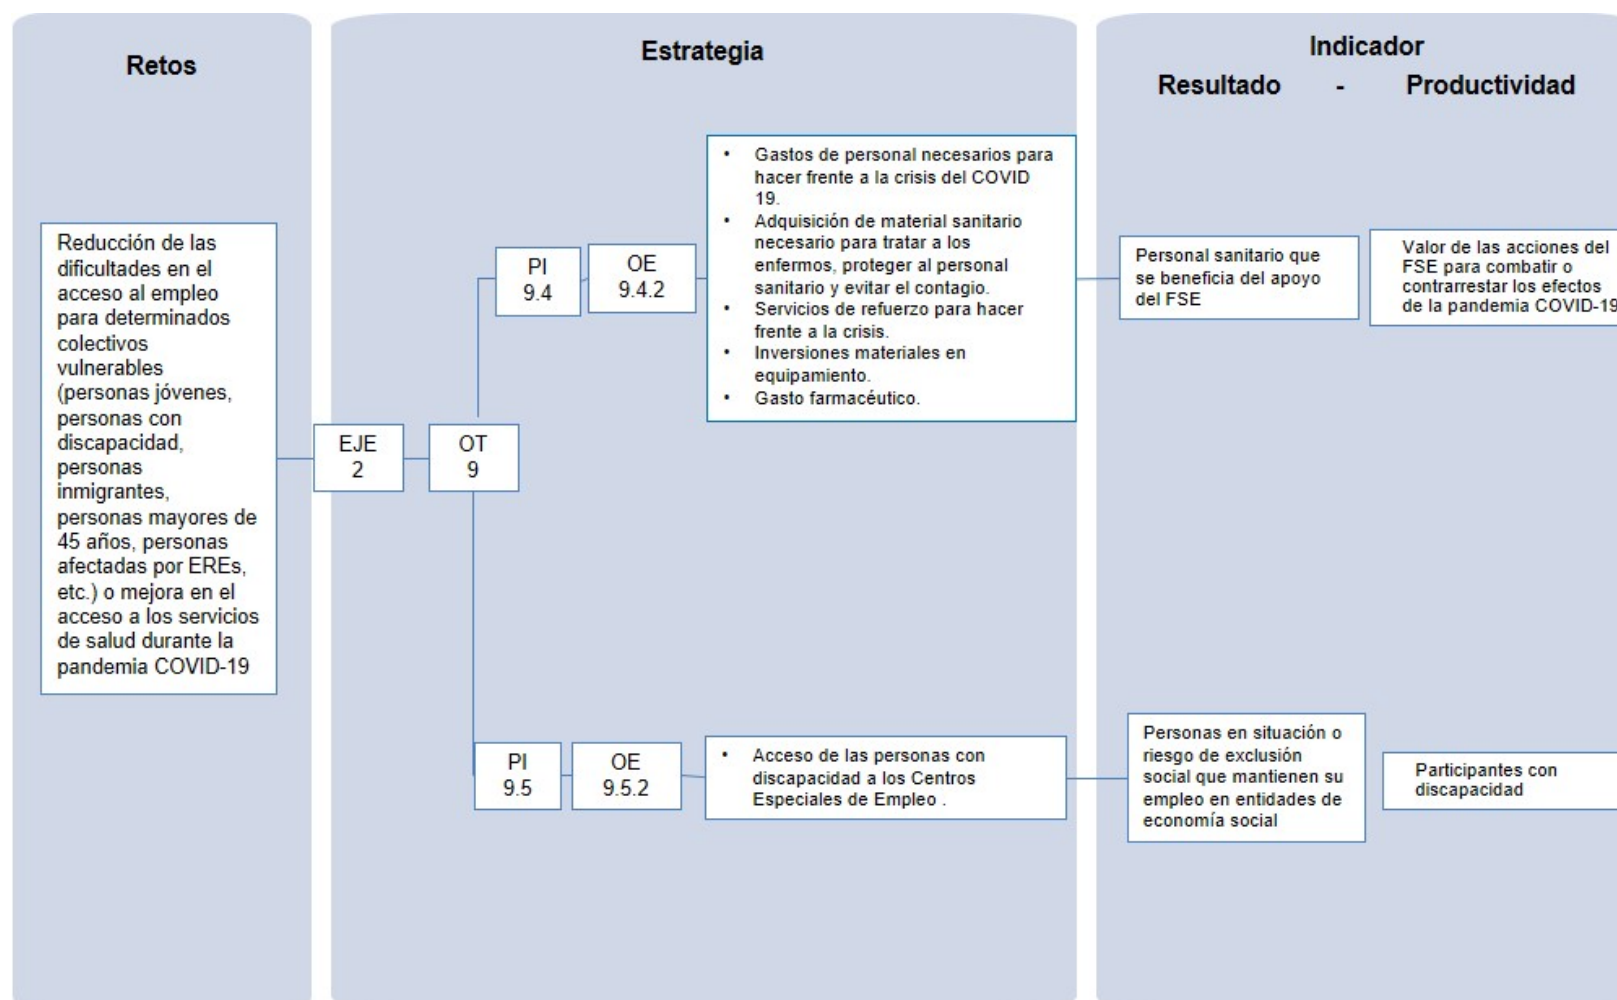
Retos

Estrategia

Indicador

Resultado - Productividad

Reducción de las dificultades en el acceso al empleo para determinados colectivos vulnerables (personas jóvenes, personas con discapacidad, personas inmigrantes, personas mayores de 45 años, personas afectadas por EREs, etc.) o mejora en el acceso a los servicios de salud durante la pandemia COVID-19

EJE 2

OT 9

PI 9.4

OE 9.4.2

- Gastos de personal necesarios para hacer frente a la crisis del COVID 19.
- Adquisición de material sanitario necesario para tratar a los enfermos, proteger al personal sanitario y evitar el contagio.
- Servicios de refuerzo para hacer frente a la crisis.
- Inversiones materiales en equipamiento.
- Gasto farmacéutico.

Personal sanitario que se beneficia del apoyo del FSE

Valor de las acciones del FSE para combatir o contrarrestar los efectos de la pandemia COVID-19

PI 9.5

OE 9.5.2

- Acceso de las personas con discapacidad a los Centros Especiales de Empleo .

Personas en situación o riesgo de exclusión social que mantienen su empleo en entidades de economía social

Participantes con discapacidad